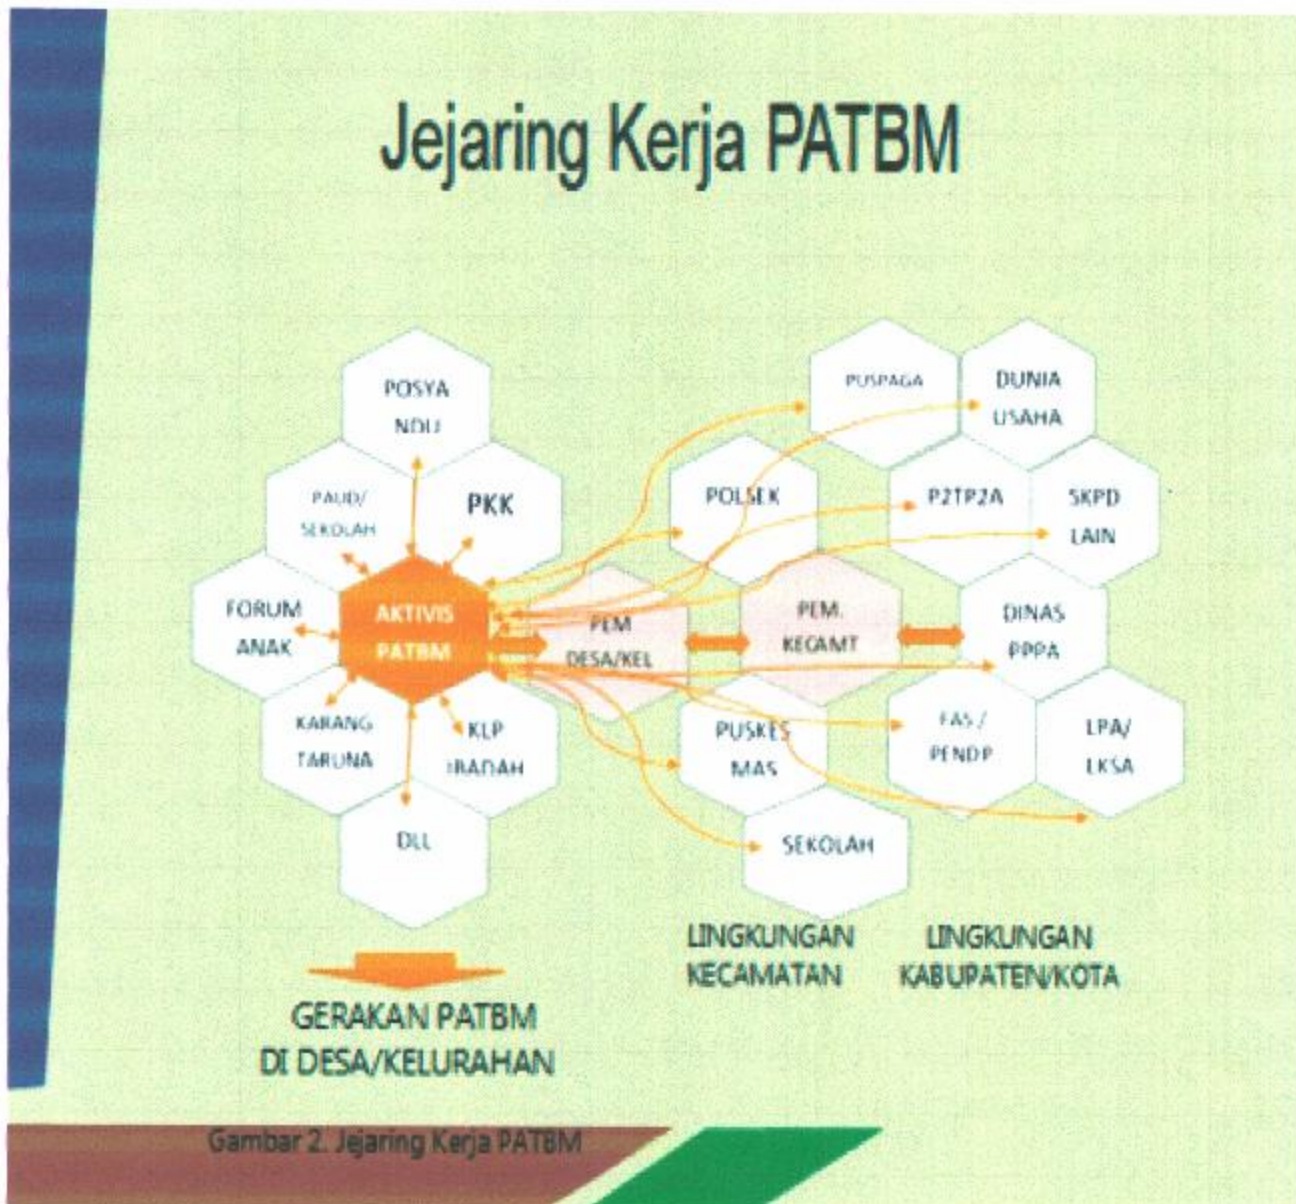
Jejaring Kerja PATBM

POSYA NDU

PAUD/ SEKOLAH

PKK

FORUM ANAK

AKTIVIS PATBM

KARANG TARUNA

KLP IBADAH

DLL

PEM DESA/KEL

PEM. KECAMT

POLSEK

PUSKES MAS

SEKOLAH

PUSPAGA

DUNIA USAHA

P2TP2A

SKPD LAIN

DINAS PPPA

FAS / PENDP

LPA/ LKSA

LINGKUNGAN KECAMATAN

LINGKUNGAN KABUPATEN/KOTA

GERAKAN PATBM DI DESA/KELURAHAN

Gambar 2. Jejaring Kerja PATBM